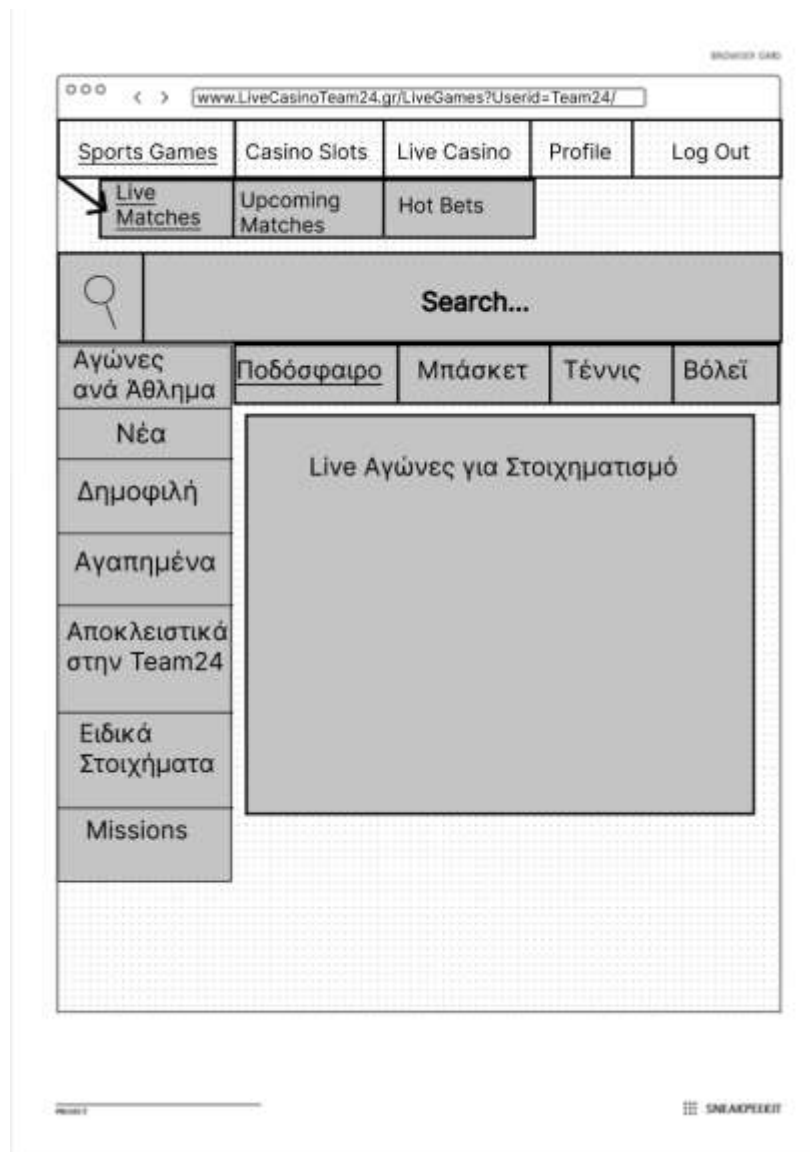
BROWSER CARD

www.LiveCasinoTeam24.gr/LiveGames?Userid=Team24/

Sports Games | Casino Slots | Live Casino | Profile | Log Out

Live Matches | Upcoming Matches | Hot Bets

Search...

Αγώνες ανά Άθλημα

Ποδόσφαιρο | Μπάσκετ | Τέννις | Βόλεϊ

Νέα

Δημοφιλή

Αγαπημένα

Αποκλειστικά στην Team24

Ειδικά Στοιχήματα

Missions

Live Αγώνες για Στοιχηματισμό

PROJECT

SNEAKPEEKIT